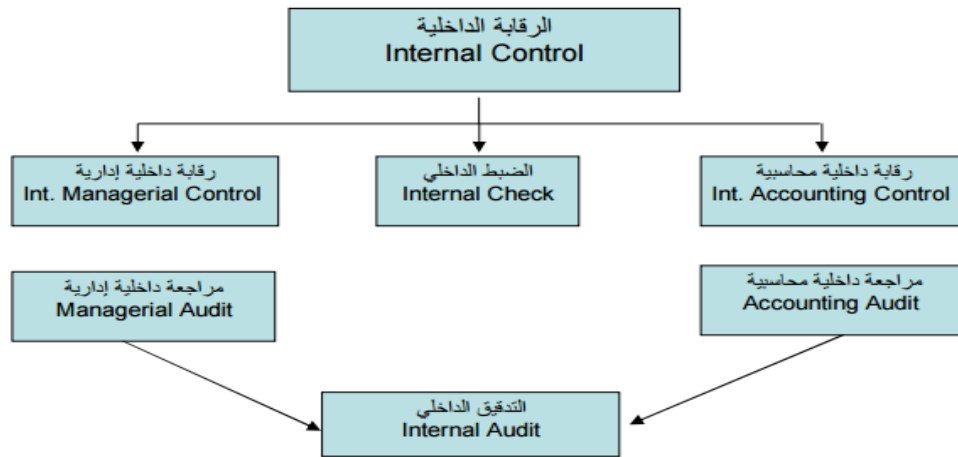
الرقابة الداخلية
Internal Control

رقابة داخلية محاسبية
Int. Accounting Control

الضبط الداخلي
Internal Check

رقابة داخلية إدارية
Int. Managerial Control

مراجعة داخلية محاسبية
Accounting Audit

مراجعة داخلية إدارية
Managerial Audit

التدقيق الداخلي
Internal Audit